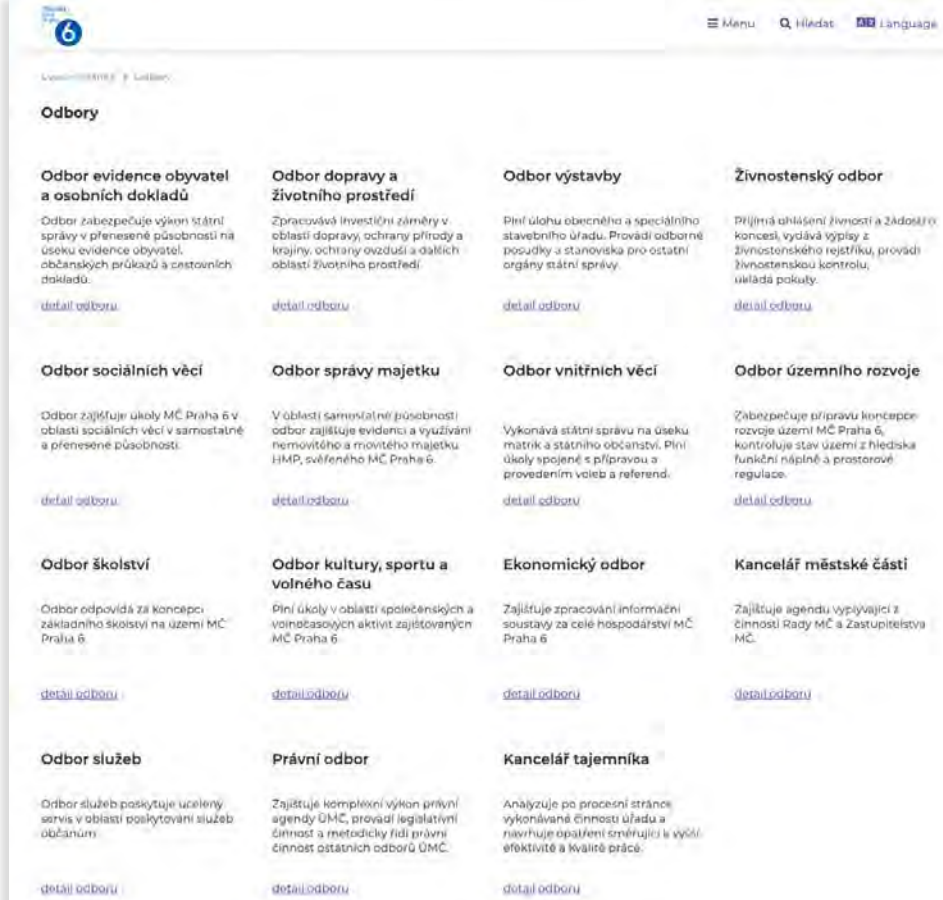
6

Menu Hledat Language

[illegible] > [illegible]

Odbory

Odbor evidence obyvatel a osobních dokladů

Odbor zabezpečuje výkon státní správy v přenesené působnosti na úseku evidence obyvatel, občanských průkazů a cestovních dokladů.

detail odboru

Odbor dopravy a životního prostředí

Zpracovává investiční záměry v oblasti dopravy, ochrany přírody a krajiny, ochrany ovzduší a dalších oblastí životního prostředí.

detail odboru

Odbor výstavby

Plní úlohu obecného a speciálního stavebního úřadu. Provádí odborné posudky a stanoviska pro ostatní orgány státní správy.

detail odboru

Živnostenský odbor

Přijímá ohlášení živností a žádosti o koncesi, vydává výpisy z živnostenského rejstříku, provádí živnostenskou kontrolu, ukládá pokuty.

detail odboru

Odbor sociálních věcí

Odbor zajišťuje úkoly MČ Praha 6 v oblasti sociálních věcí v samostatné a přenesené působnosti.

detail odboru

Odbor správy majetku

V oblasti samostatné působnosti odbor zajišťuje evidenci a využívání nemovitého a movitého majetku HMP, svěřeného MČ Praha 6.

detail odboru

Odbor vnitřních věcí

Vykonává státní správu na úseku matrik a státního občanství. Plní úkoly spojené s přípravou a provedením voleb a referend.

detail odboru

Odbor územního rozvoje

Zabezpečuje přípravu koncepce rozvoje území MČ Praha 6, kontroluje stav území z hlediska funkční náplně a prostorové regulace.

detail odboru

Odbor školství

Odbor odpovídá za koncepci základního školství na území MČ Praha 6.

detail odboru

Odbor kultury, sportu a volného času

Plní úkoly v oblasti společenských a volnočasových aktivit zajišťovaných MČ Praha 6.

detail odboru

Ekonomický odbor

Zajišťuje zpracování informační soustavy za celé hospodářství MČ Praha 6

detail odboru

Kancelář městské části

Zajišťuje agendu vyplývající z činnosti Rady MČ a Zastupitelstva MČ.

detail odboru

Odbor služeb

Odbor služeb poskytuje ucelený servis v oblasti poskytování služeb občanům.

detail odboru

Právní odbor

Zajišťuje komplexní výkon právní agendy ÚMČ, provádí legislativní činnost a metodicky řídí právní činnost ostatních odborů ÚMČ.

detail odboru

Kancelář tajemníka

Analyzuje po procesní stránce vykonávané činnosti úřadu a navrhuje opatření směřující k vyšší efektivitě a kvalitě práce.

detail odboru